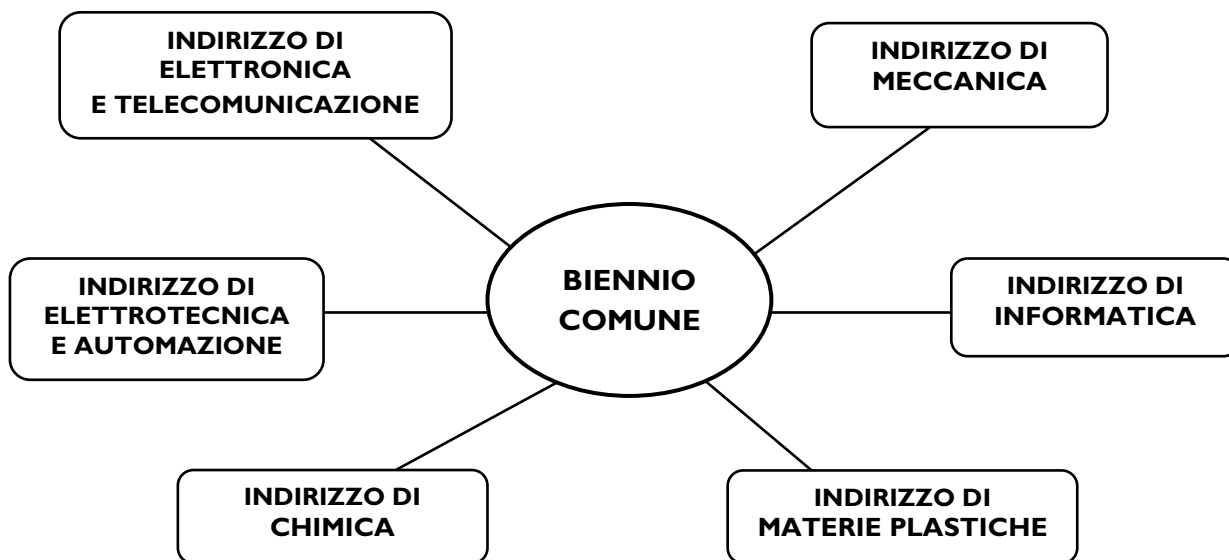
INDIRIZZO DI ELETTRONICA E TELECOMUNICAZIONE

INDIRIZZO DI MECCANICA

INDIRIZZO DI ELETTROTECNICA E AUTOMAZIONE

BIENNIO COMUNE

INDIRIZZO DI INFORMATICA

INDIRIZZO DI CHIMICA

INDIRIZZO DI MATERIE PLASTICHE